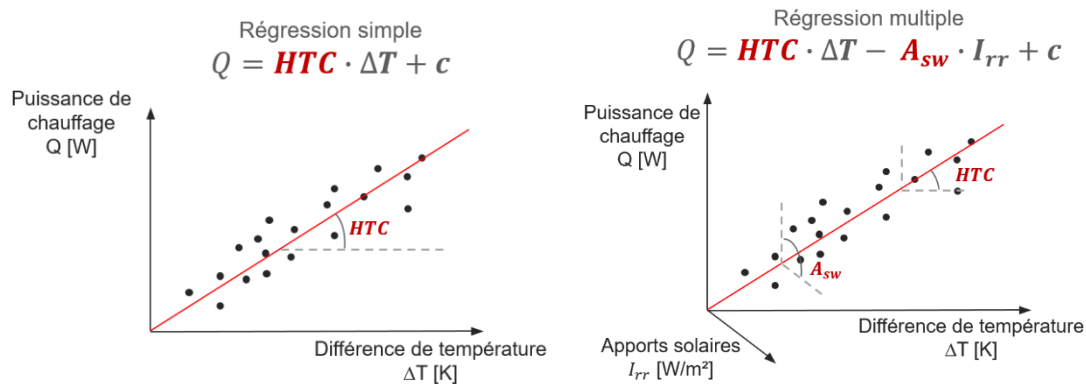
Régression simple
$Q = \boldsymbol{HTC} \cdot \boldsymbol{\Delta T} + \boldsymbol{c}$

Puissance de chauffage
Q [W]

$HTC$

Différence de température
ΔT [K]

Régression multiple
$Q = \boldsymbol{HTC} \cdot \boldsymbol{\Delta T} - \boldsymbol{A_{sw}} \cdot \boldsymbol{I_{rr}} + \boldsymbol{c}$

Puissance de chauffage
Q [W]

$HTC$

$A_{sw}$

Différence de température
ΔT [K]

Apports solaires
$I_{rr}$ [W/m²]